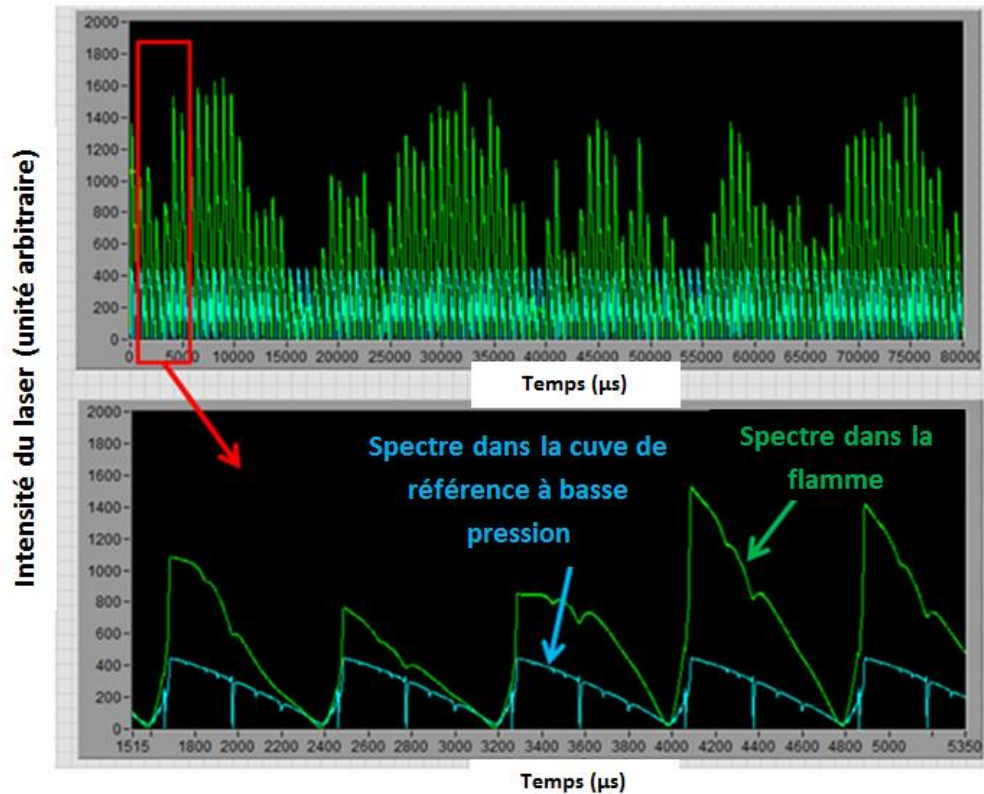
Intensité du laser (unité arbitraire)

2000
1800
1600
1400
1200
1000
800
600
400
200
0
0 5000 10000 15000 20000 25000 30000 35000 40000 45000 50000 55000 60000 65000 70000 75000 80000

Temps (µs)

2000
1800
1600
1400
1200
1000
800
600
400
200
0
1515 1800 2000 2200 2400 2600 2800 3000 3200 3400 3600 3800 4000 4200 4400 4600 4800 5000 5350

Spectre dans la cuve de référence à basse pression

Spectre dans la flamme

Temps (µs)